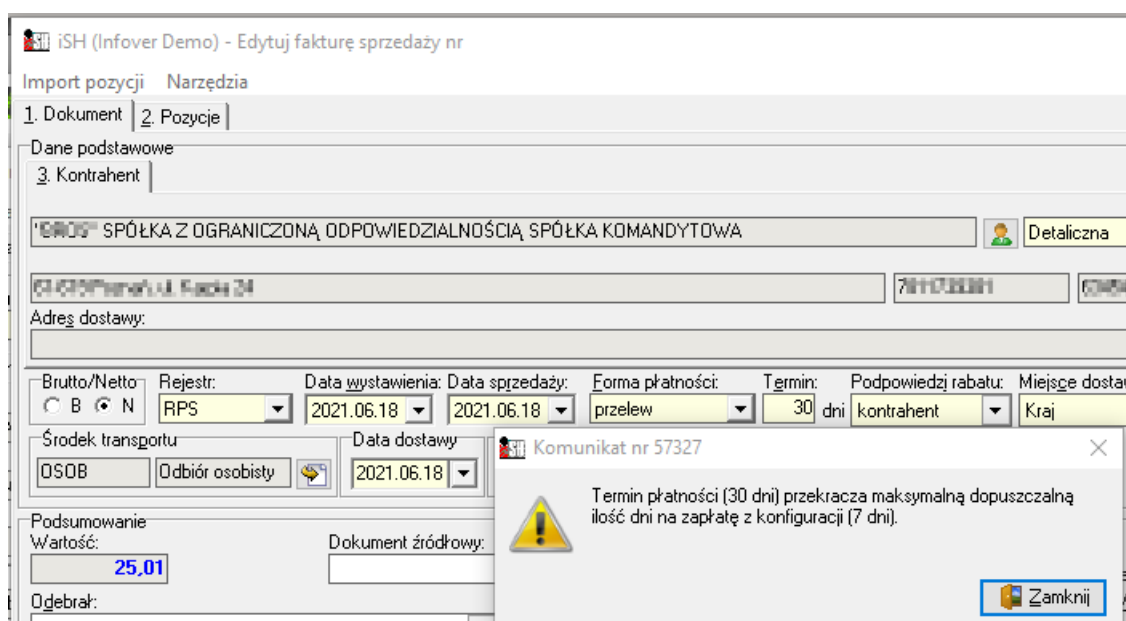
iSH (Infover Demo) - Edytuj fakturę sprzedaży nr

Import pozycji Narzędzia

1. Dokument | 2. Pozycje

Dane podstawowe

3. Kontrahent

"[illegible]" SPÓŁKA Z OGRANICZONĄ ODPOWIEDZIALNOŚCIĄ SPÓŁKA KOMANDYTOWA

Detaliczna

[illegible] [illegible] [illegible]

Adres dostawy:

Brutto/Netto B N
Rejestr: RPS
Data wystawienia: 2021.06.18
Data sprzedaży: 2021.06.18
Forma płatności: przelew
Termin: 30 dni
Podpowiedzi rabatu: kontrahent
Miejsce dostaw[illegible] Kraj

Środek transportu
OSOB Odbiór osobisty

Data dostawy
2021.06.18

Komunikat nr 57327

Termin płatności (30 dni) przekracza maksymalną dopuszczalną ilość dni na zapłatę z konfiguracji (7 dni).

Zamknij

Podsumowanie
Wartość:
25,01

Dokument źródłowy:

Odebrał: